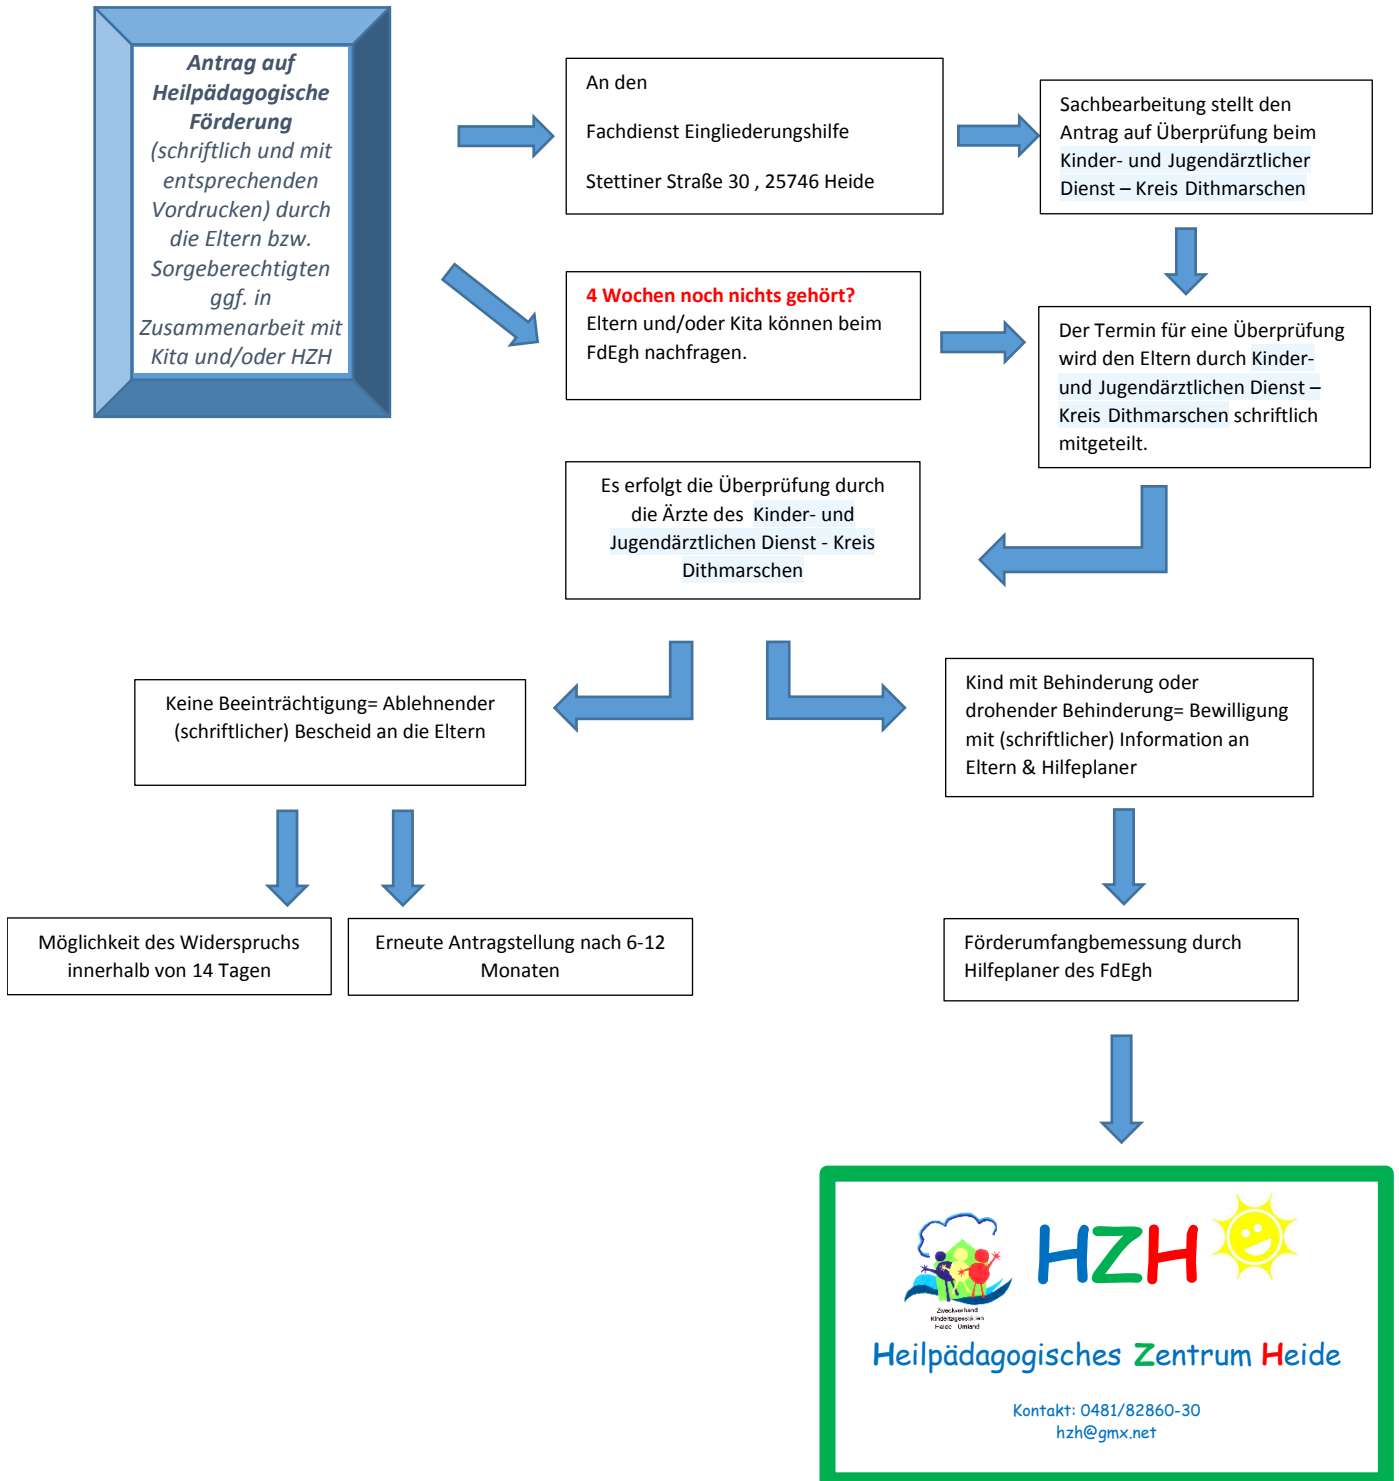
**Antrag auf Heilpädagogische Förderung** (schriftlich und mit entsprechenden Vordrucken) durch die Eltern bzw. Sorgeberechtigten ggf. in Zusammenarbeit mit Kita und/oder HZH

An den

Fachdienst Eingliederungshilfe

Stettiner Straße 30 , 25746 Heide

Sachbearbeitung stellt den Antrag auf Überprüfung beim Kinder- und Jugendärztlicher Dienst – Kreis Dithmarschen

**4 Wochen noch nichts gehört?**
Eltern und/oder Kita können beim FdEgh nachfragen.

Der Termin für eine Überprüfung wird den Eltern durch Kinder- und Jugendärztlichen Dienst – Kreis Dithmarschen schriftlich mitgeteilt.

Es erfolgt die Überprüfung durch die Ärzte des Kinder- und Jugendärztlichen Dienst - Kreis Dithmarschen

Keine Beeinträchtigung= Ablehnender (schriftlicher) Bescheid an die Eltern

Kind mit Behinderung oder drohender Behinderung= Bewilligung mit (schriftlicher) Information an Eltern & Hilfeplaner

Möglichkeit des Widerspruchs innerhalb von 14 Tagen

Erneute Antragstellung nach 6-12 Monaten

Förderumfangbemessung durch Hilfeplaner des FdEgh

Zweckverband Kindertagesstätten Heide Umland

HZH

Heilpädagogisches Zentrum Heide

Kontakt: 0481/82860-30
hzh@gmx.net